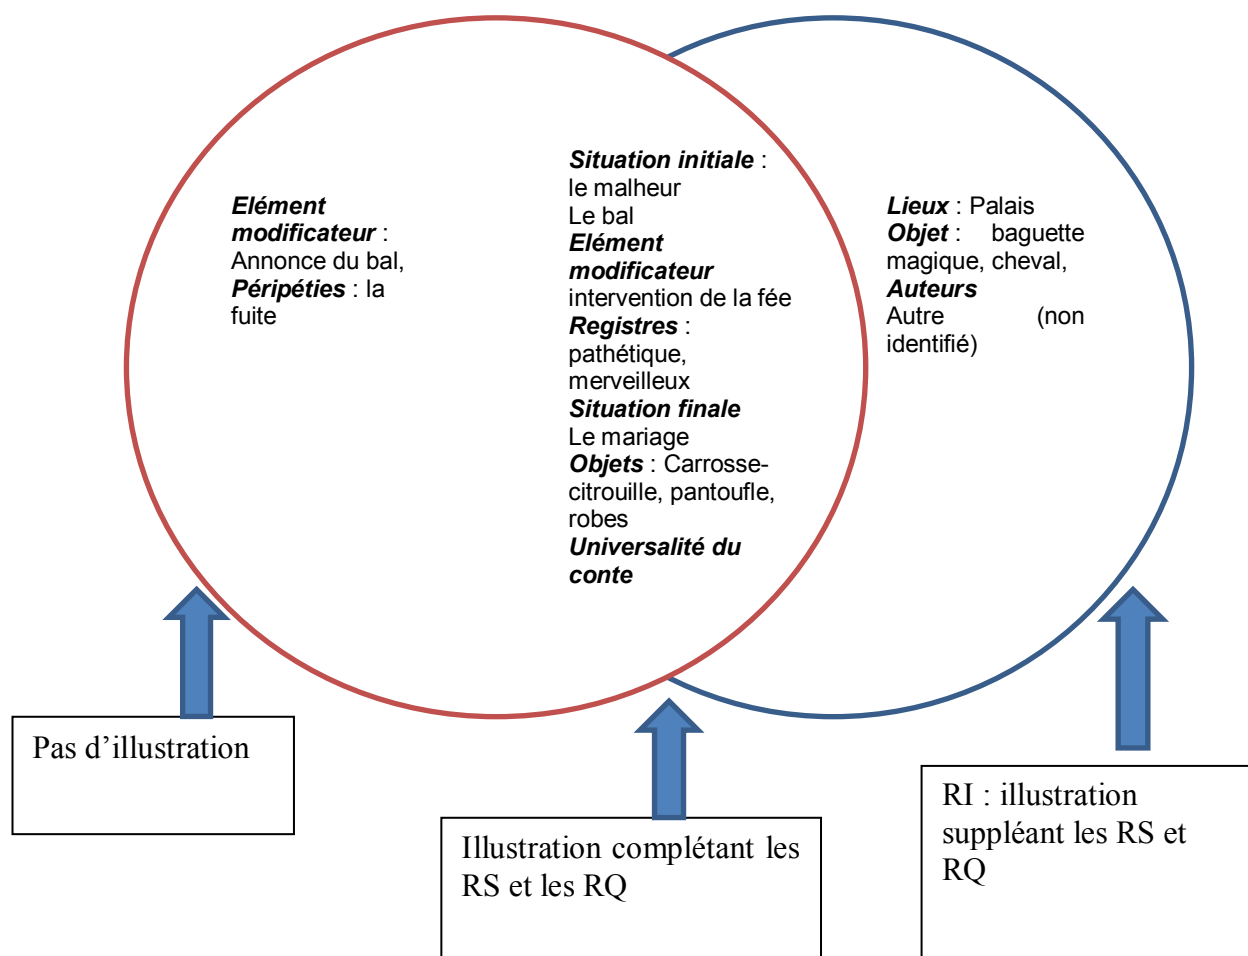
Elément modificateur : Annonce du bal, Péripéties : la fuite

Situation initiale : le malheur
Le bal
Elément modificateur
intervention de la fée
Registres : pathétique, merveilleux
Situation finale
Le mariage
Objets : Carrosse-citrouille, pantoufle, robes
Universalité du conte

Lieux : Palais
Objet : baguette magique, cheval,
Auteurs
Autre (non identifié)

Pas d'illustration

Illustration complétant les RS et les RQ

RI : illustration suppléant les RS et RQ